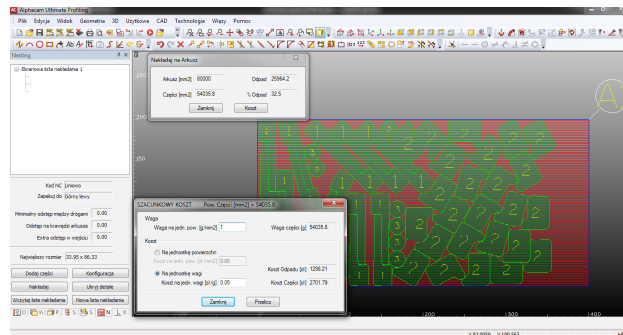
Alphacam Ultimate Profiling

Plik Edycja Widok Geometria 3D Użytkowe CAD Technologia Wieży Pomoc

Nesting

Bieżąca lista nakładania 1

Nakładaj na Arkusz

Arkusz [mm2] 80000
Odpad 25964.2
Części [mm2] 54035.8
% Odpad 32.5

Zamknij Koszt

Kod NC Liniowo
Zapełnij do Górny lewy

Minimalny odstęp między drogami 0.00
Odstęp na krawędzi arkusza 0.00
Extra odstęp w wejściu 0.00

Największy rozmiar 33.95 x 86.33

Dodaj części Konfiguracja
Nakładaj Ukryj detale
Wczytaj listę nakładania Nowa lista nakładania

SZACUNKOWY KOSZT Pow. Części [mm2] = 54035.8

Waga
Waga na jedn. pow. [g/mm2] 1
Waga części [g] 54035.8

Koszt
Na jednostkę powierzchni
Koszt na jedn. pow. [zł/mm2] 0.05
Na jednostkę wagi
Koszt na jedn. wagi [zł/g] 0.05
Koszt Odpadu [zł] 1298.21
Koszt Części [zł] 2701.79

Zamknij Przelicz

250
150
200
300
400
A